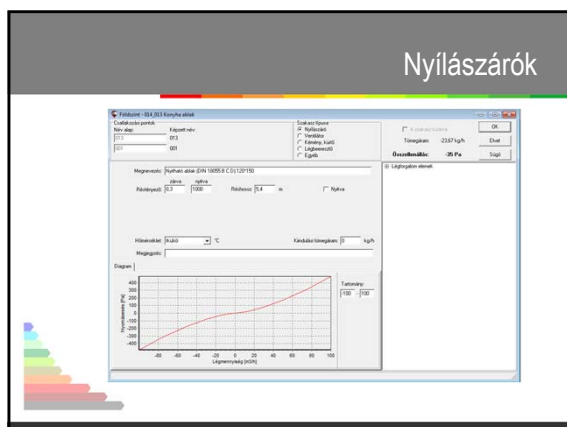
Nyílászárók

Földszint - 014_013 Konyha ablak

Csatlakozási pontok
Név alap:
Képzett név:
013
001

Szakasz típusa
Nyílászáró
Ventilátor
Kémény, kürtő
Légbevezető
Egyéb

A szakasz kiürítve
Tömegáram: -23,67 kg/h
Összellenállás: -35 Pa

OK
Elvet
Súgó

Légforgalom elemek

Megnevezés: Nyitható ablak (DIN 18055 B C0) 120*150

zárva
nyitva
Réstényező: 0,3
1000
Réshossz: 5,4 m
Nyitva

Hőmérséklet: Külső °C
Kiinduló tömegáram: 0 kg/h
Megjegyzés:

Diagram

Tartomány
-100
100

Nyomáskülönbség [Pa]
400
300
200
100
0
-100
-200
-300
-400
-80
-60
-40
-20
0
20
40
60
80
100
Légmennyiség [m3/h]